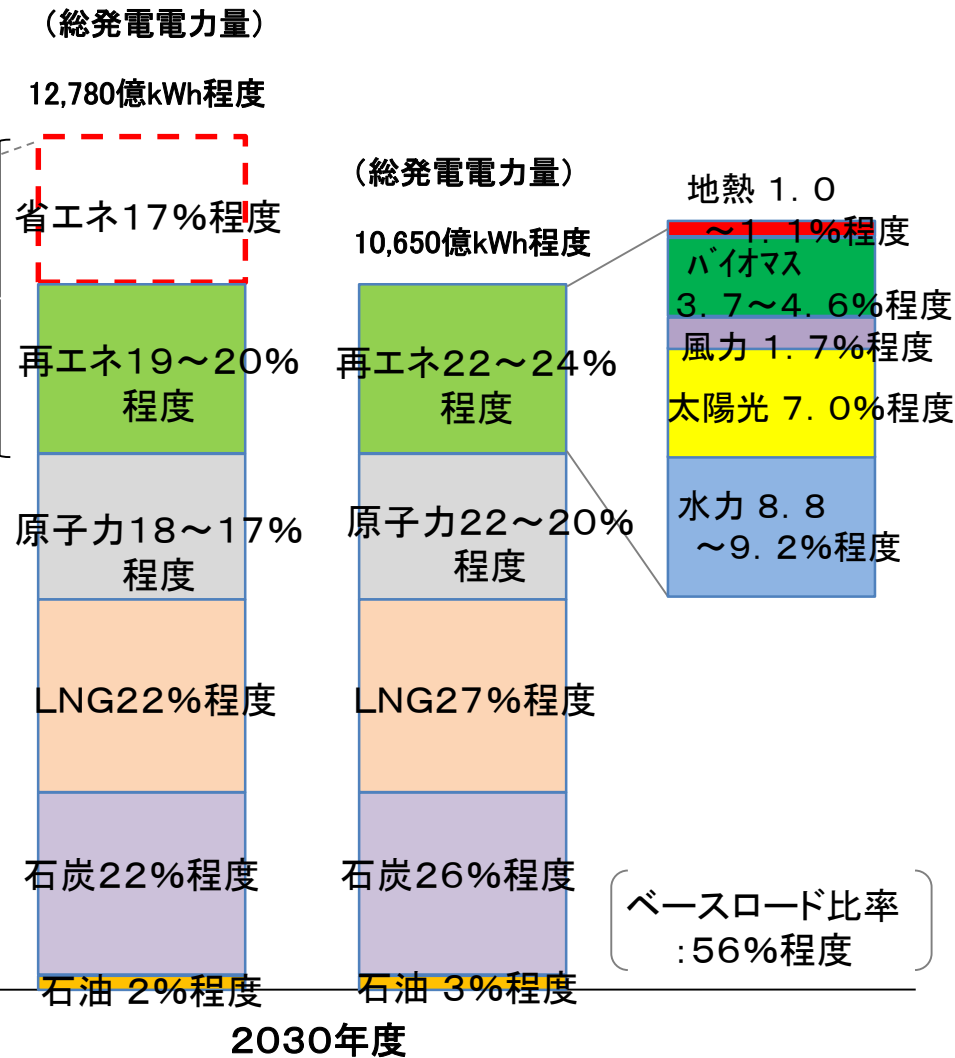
（総発電電力量）

12,780億kWh程度

省エネ17％程度

再エネ19～20％程度

原子力18～17％程度

LNG22％程度

石炭22％程度

石油 2％程度

（総発電電力量）

10,650億kWh程度

再エネ22～24％程度

原子力22～20％程度

LNG27％程度

石炭26％程度

石油 3％程度

地熱 1．0～1．1％程度

バイオマス 3．7～4．6％程度

風力 1．7％程度

太陽光 7．0％程度

水力 8．8～9．2％程度

ベースロード比率 :56％程度

2030年度